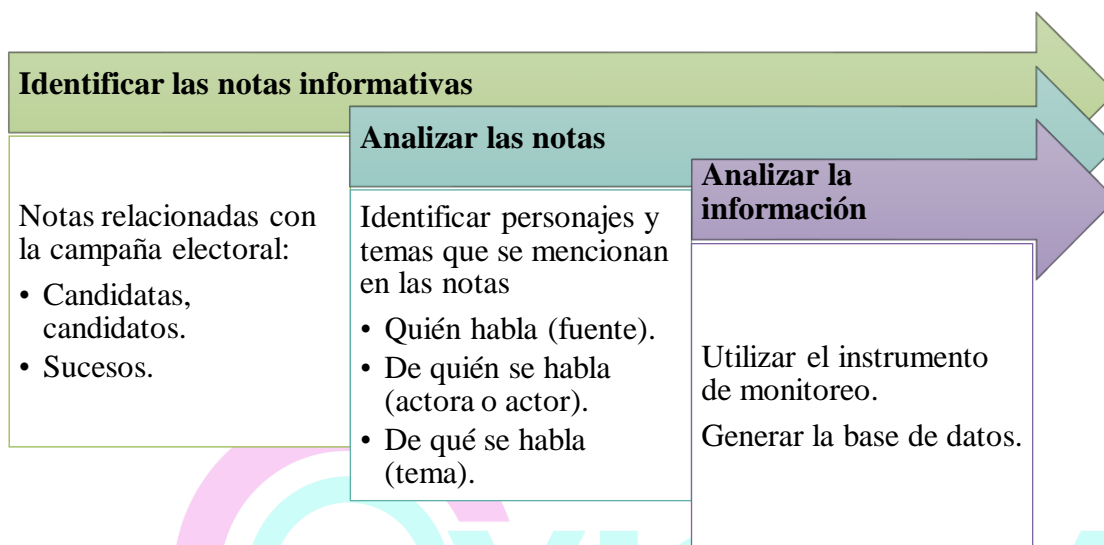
Identificar las notas informativas

Notas relacionadas con la campaña electoral:

• Candidatas, candidatos.
• Sucesos.

Analizar las notas

Identificar personajes y temas que se mencionan en las notas

• Quién habla (fuente).
• De quién se habla (actora o actor).
• De qué se habla (tema).

Analizar la información

Utilizar el instrumento de monitoreo.

Generar la base de datos.